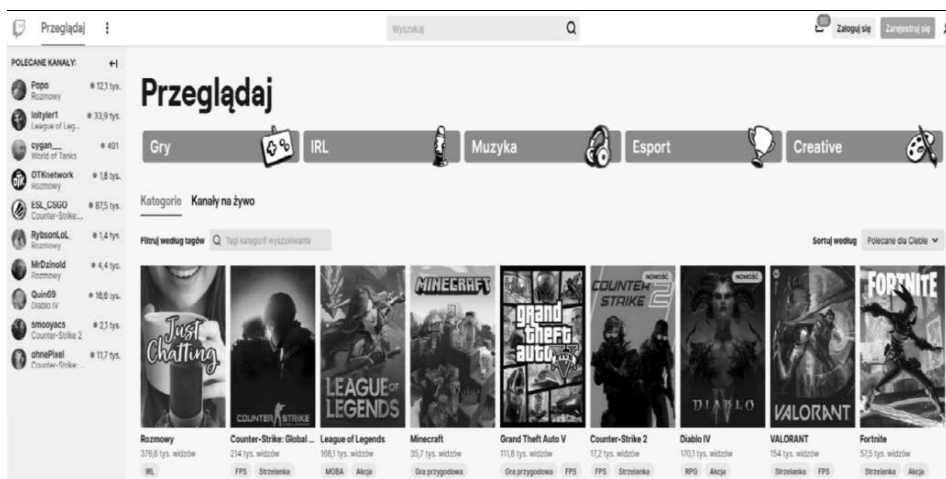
Przeglądaj

Wyszukaj

Zaloguj się Zarejestruj się

POLECANE KANAŁY:

Popo
Rozmowy
12,1 tys.

loltyler1
League of Leg...
33,9 tys.

cygan__
World of Tanks
491

OTKnetwork
Rozmowy
1,8 tys.

ESL_CSGO
Counter-Strike:...
87,5 tys.

RybsonLoL_
Rozmowy
1,4 tys.

MrDzinold
Rozmowy
4,4 tys.

Quin69
Diablo IV
16,6 tys.

smooyacs
Counter-Strike 2
2,1 tys.

ohnePixel
Counter-Strike:...
11,7 tys.

Przeglądaj

Gry
IRL
Muzyka
Esport
Creative

Kategorie Kanały na żywo

Filtruj według tagów Tagi kategorii wyszukiwania

Sortuj według Polecane dla Ciebie

Rozmowy
376,8 tys. widzów
IRL

Counter-Strike: Global ...
214 tys. widzów
FPS Strzelanka

League of Legends
168,1 tys. widzów
MOBA Akcja

Minecraft
35,7 tys. widzów
Gra przygodowa

Grand Theft Auto V
111,8 tys. widzów
Gra przygodowa FPS

NOWOŚĆ
Counter-Strike 2
17,2 tys. widzów
FPS Strzelanka

NOWOŚĆ
Diablo IV
170,1 tys. widzów
RPG Akcja

VALORANT
154 tys. widzów
Strzelanka FPS

Fortnite
57,5 tys. widzów
Strzelanka Akcja